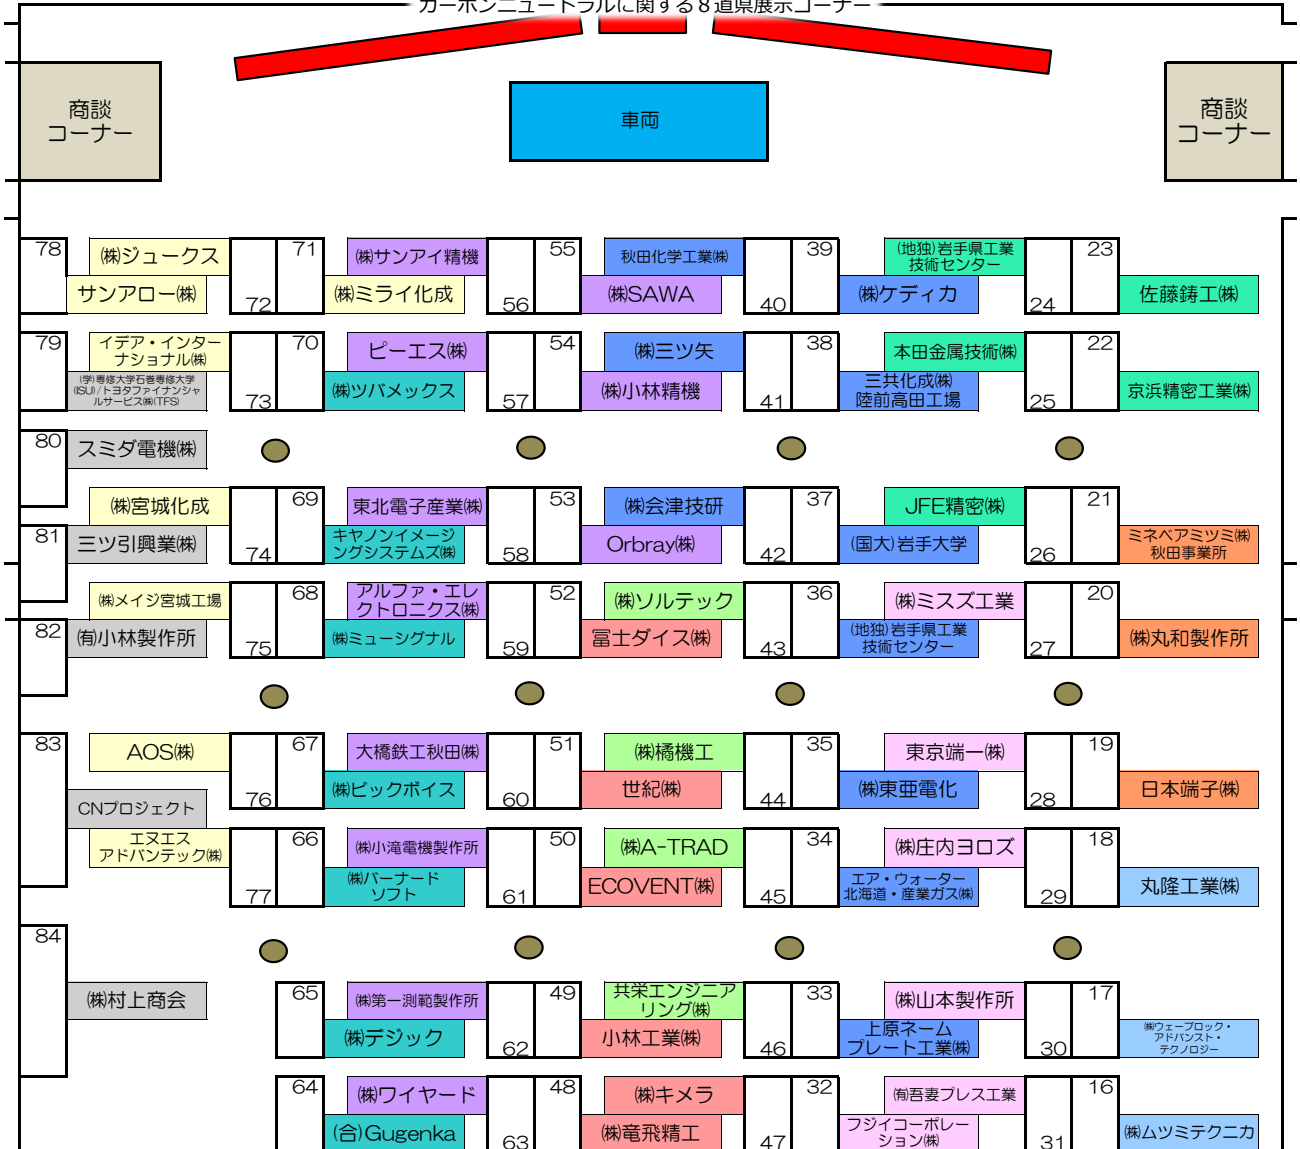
カーボンニュートラルに関する８道県展示コーナー

商談
コーナー

車両

商談
コーナー

78
㈱ジュークス
サンアロー㈱
72
71
㈱サンアイ精機
㈱ミライ化成
56
55
秋田化学工業㈱
㈱SAWA
40
39
(地独)岩手県工業技術センター
㈱ケディカ
24
23
佐藤鋳工㈱

79
イデア・インターナショナル㈱
(学)専修大学石巻専修大学(ISU)/トヨタファイナンシャルサービス㈱(TFS)
73
70
ピーエス㈱
㈱ツバメックス
57
54
㈱三ツ矢
㈱小林精機
41
38
本田金属技術㈱
三共化成㈱陸前高田工場
25
22
京浜精密工業㈱

80
スミダ電機㈱

㈱宮城化成
81
三ツ引興業㈱
74
69
東北電子産業㈱
キヤノンイメージングシステムズ㈱
58
53
㈱会津技研
Orbray㈱
42
37
JFE精密㈱
(国大)岩手大学
26
21
ミネベアミツミ㈱秋田事業所

㈱メイジ宮城工場
82
(有)小林製作所
75
68
アルファ・エレクトロニクス㈱
㈱ミューシグナル
59
52
㈱ソルテック
冨士ダイス㈱
43
36
㈱ミスズ工業
(地独)岩手県工業技術センター
27
20
㈱丸和製作所

83
AOS㈱
CNプロジェクト
エヌエスアドバンテック㈱
76
67
大橋鉄工秋田㈱
㈱ビックボイス
60
51
㈱橋機工
世紀㈱
44
35
東京端一㈱
㈱東亜電化
28
19
日本端子㈱

77
66
㈱小滝電機製作所
㈱バーナードソフト
61
50
㈱A-TRAD
ECOVENT㈱
45
34
㈱庄内ヨロズ
エア・ウォーター北海道・産業ガス㈱
29
18
丸隆工業㈱

84
㈱村上商会
65
㈱第一測範製作所
㈱デジック
62
49
共栄エンジニアリング㈱
小林工業㈱
46
33
㈱山本製作所
上原ネームプレート工業㈱
30
17
㈱ウェーブロック・アドバンスト・テクノロジー

64
㈱ワイヤード
(合)Gugenka
63
48
㈱キメラ
㈱竜飛精工
47
32
(有)吾妻プレス工業
フジイコーポレーション㈱
31
16
㈱ムツミテクニカ